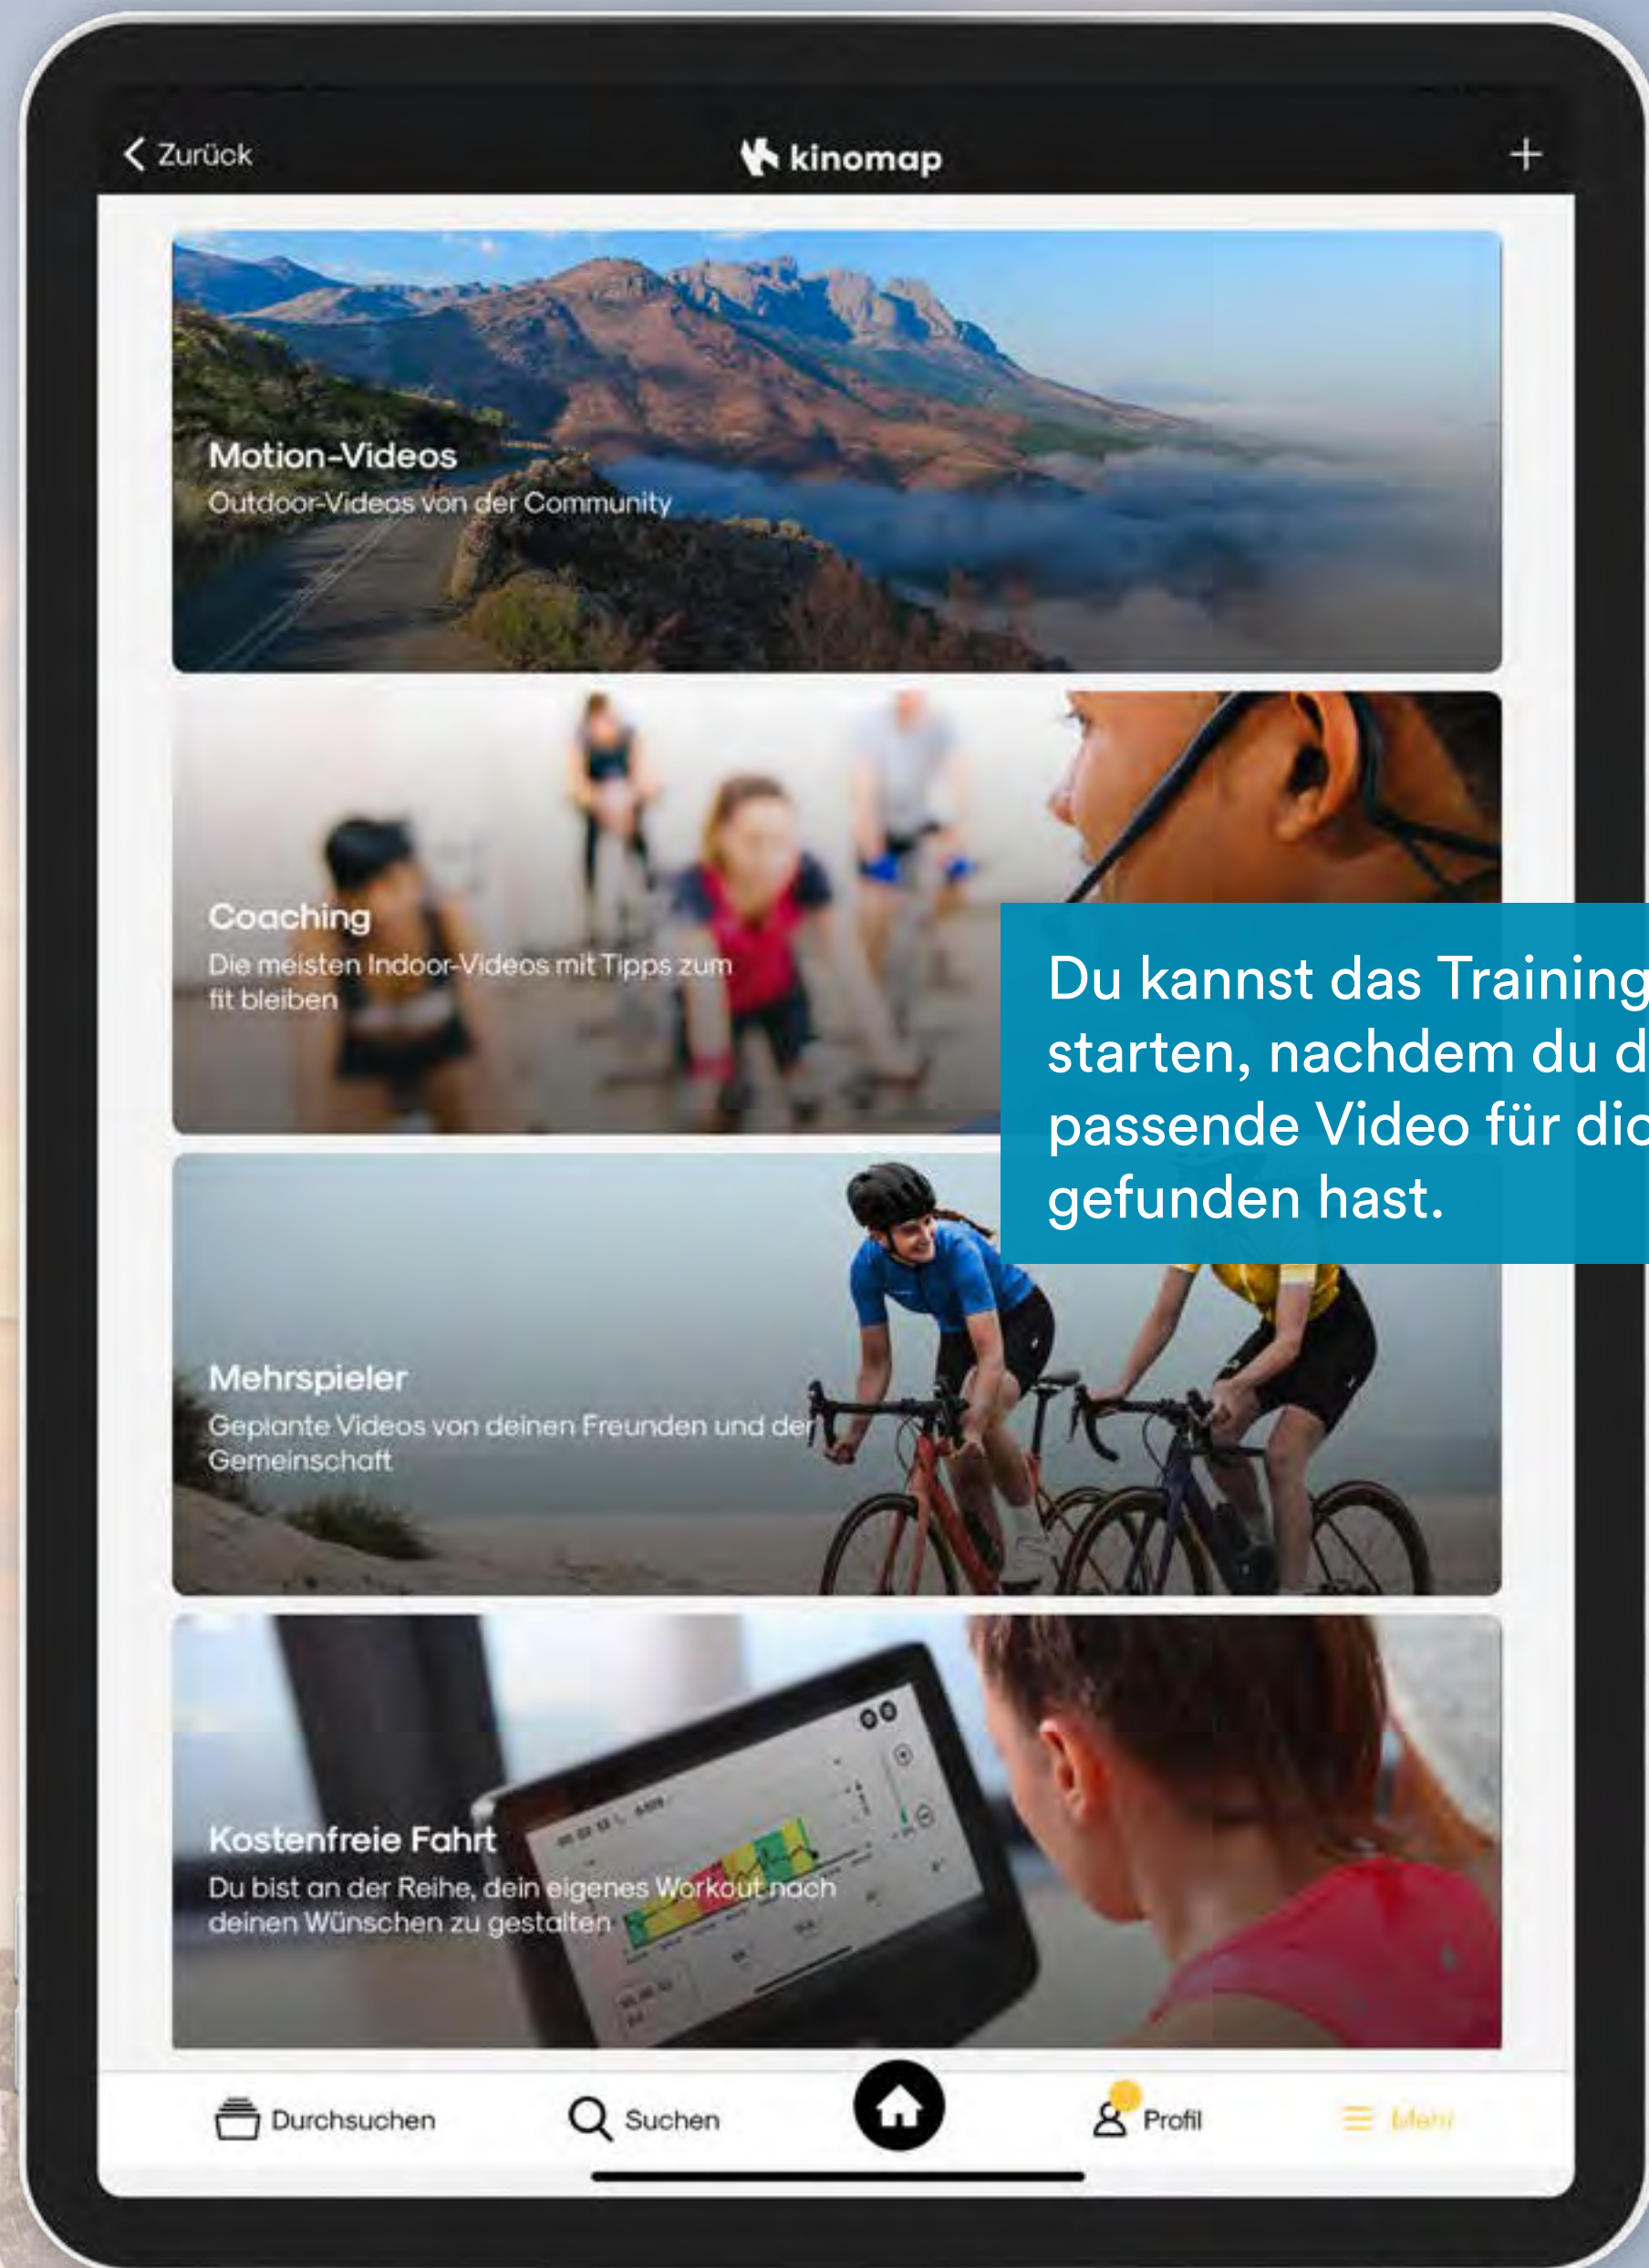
Zurück

kinomap

+

Motion-Videos
Outdoor-Videos von der Community

Coaching
Die meisten Indoor-Videos mit Tipps zum fit bleiben

Du kannst das Training starten, nachdem du d passende Video für dic gefunden hast.

Mehrspieler
Geplante Videos von deinen Freunden und der Gemeinschaft

Kostenfreie Fahrt
Du bist an der Reihe, dein eigenes Workout nach deinen Wünschen zu gestalten

Durchsuchen
Suchen
Profil
Menü